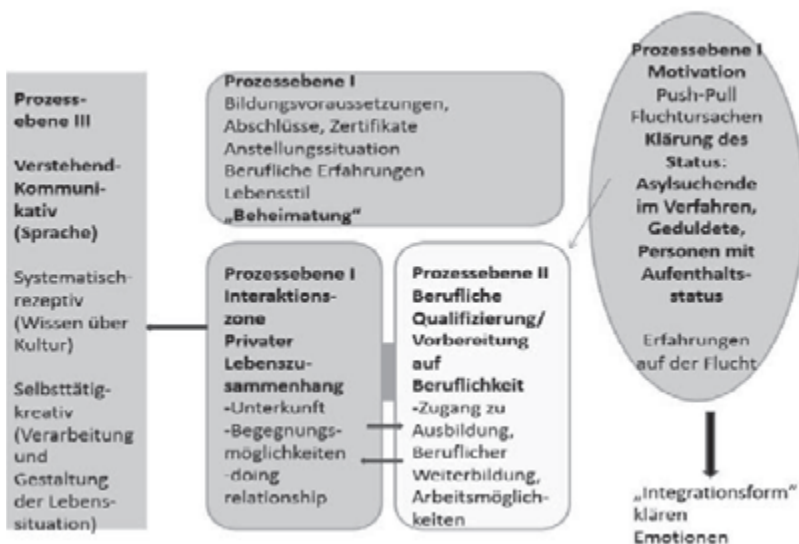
Prozessebene III

Verstehend-Kommunikativ (Sprache)

Systematisch-rezeptiv (Wissen über Kultur)

Selbsttätig-kreativ (Verarbeitung und Gestaltung der Lebenssituation)

Prozessebene I
Bildungsvoraussetzungen, Abschlüsse, Zertifikate
Anstellungssituation
Berufliche Erfahrungen
Lebensstil
„Beheimatung"

Prozessebene I
Motivation
Push-Pull
Fluchtursachen
Klärung des Status:
Asylsuchende im Verfahren, Geduldete, Personen mit Aufenthaltsstatus

Erfahrungen auf der Flucht

Prozessebene I
Interaktionszone
Privater Lebenszusammenhang
-Unterkunft
-Begegnungsmöglichkeiten
-doing relationship

Prozessebene II
Berufliche Qualifizierung/ Vorbereitung auf Beruflichkeit
-Zugang zu Ausbildung, Beruflicher Weiterbildung, Arbeitsmöglichkeiten

„Integrationsform" klären
Emotionen